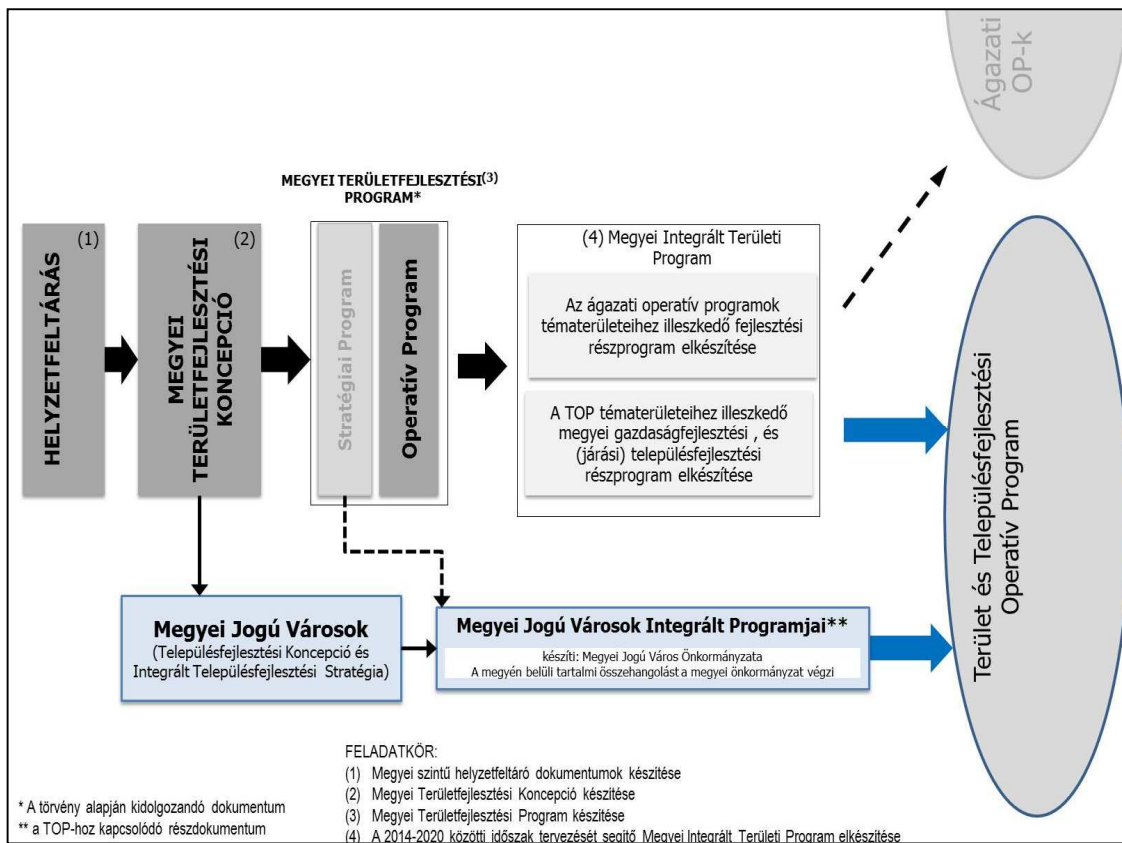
Ágazati OP-k

MEGYEI TERÜLETFEJLESZTÉSI(3) PROGRAM*

(1)
HELYZETFELTÁRÁS

(2)
MEGYEI TERÜLETFEJLESZTÉSI KONCEPCIÓ

Stratégiai Program

Operatív Program

(4) Megyei Integrált Területi Program

Az ágazati operatív programok tématerületeihez illeszkedő fejlesztési részprogram elkészítése

A TOP tématerületeihez illeszkedő megyei gazdaságfejlesztési , és (járási) településfejlesztési részprogram elkészítése

Terület és Településfejlesztési Operatív Program

Megyei Jogú Városok
(Településfejlesztési Koncepció és Integrált Településfejlesztési Stratégia)

Megyei Jogú Városok Integrált Programjai**
készíti: Megyei Jogú Város Önkormányzata
A megyén belüli tartalmi összehangolást a megyei önkormányzat végzi

FELADATKÖR:
(1) Megyei szintű helyzetfeltáró dokumentumok készítése
(2) Megyei Területfejlesztési Koncepció készítése
(3) Megyei Területfejlesztési Program készítése
(4) A 2014-2020 közötti időszak tervezését segítő Megyei Integrált Területi Program elkészítése

* A törvény alapján kidolgozandó dokumentum
** a TOP-hoz kapcsolódó részdokumentum